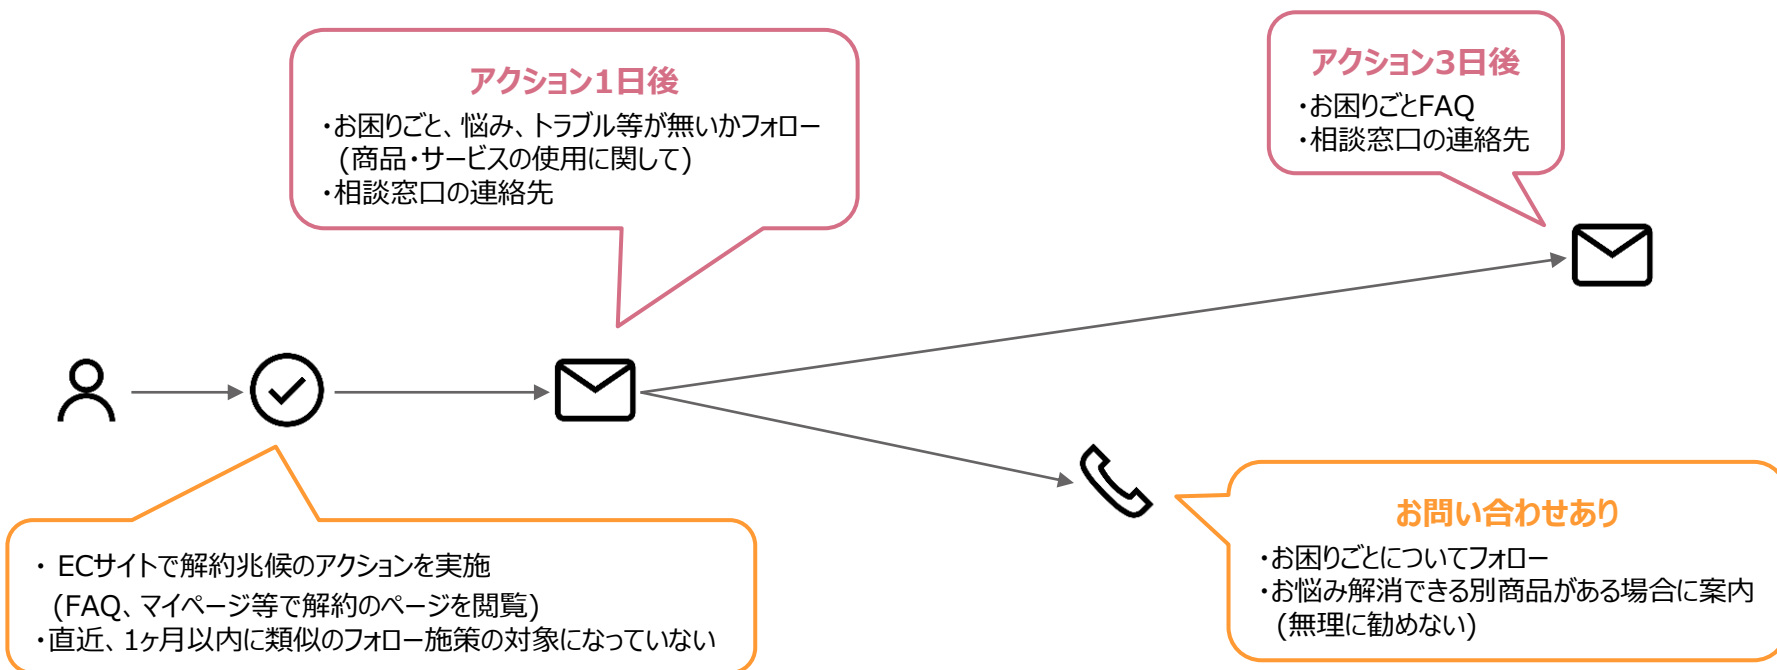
アクション1日後

・お困りごと、悩み、トラブル等が無いかフォロー
（商品・サービスの使用に関して）
・相談窓口の連絡先

アクション3日後

・お困りごとFAQ
・相談窓口の連絡先

・ ECサイトで解約兆候のアクションを実施
（FAQ、マイページ等で解約のページを閲覧）
・直近、1ヶ月以内に類似のフォロー施策の対象になっていない

お問い合わせあり

・お困りごとについてフォロー
・お悩み解消できる別商品がある場合に案内
（無理に勧めない）